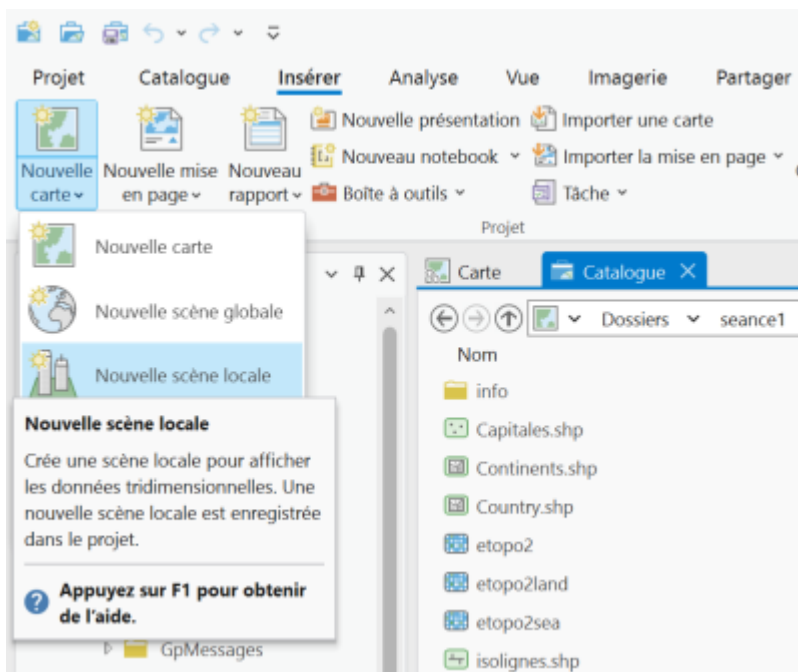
Projet Catalogue Insérer Analyse Vue Imagerie Partager

Nouvelle carte
Nouvelle mise en page
Nouveau rapport
Nouvelle présentation
Nouveau notebook
Boîte à outils
Importer une carte
Importer la mise en page
Tâche
Projet

Nouvelle carte
Nouvelle scène globale
Nouvelle scène locale

Nouvelle scène locale
Crée une scène locale pour afficher les données tridimensionnelles. Une nouvelle scène locale est enregistrée dans le projet.

Appuyez sur F1 pour obtenir de l'aide.

GpMessages

Carte Catalogue

Dossiers seance1

Nom
info
Capitales.shp
Continents.shp
Country.shp
etopo2
etopo2land
etopo2sea
isolignes.shp